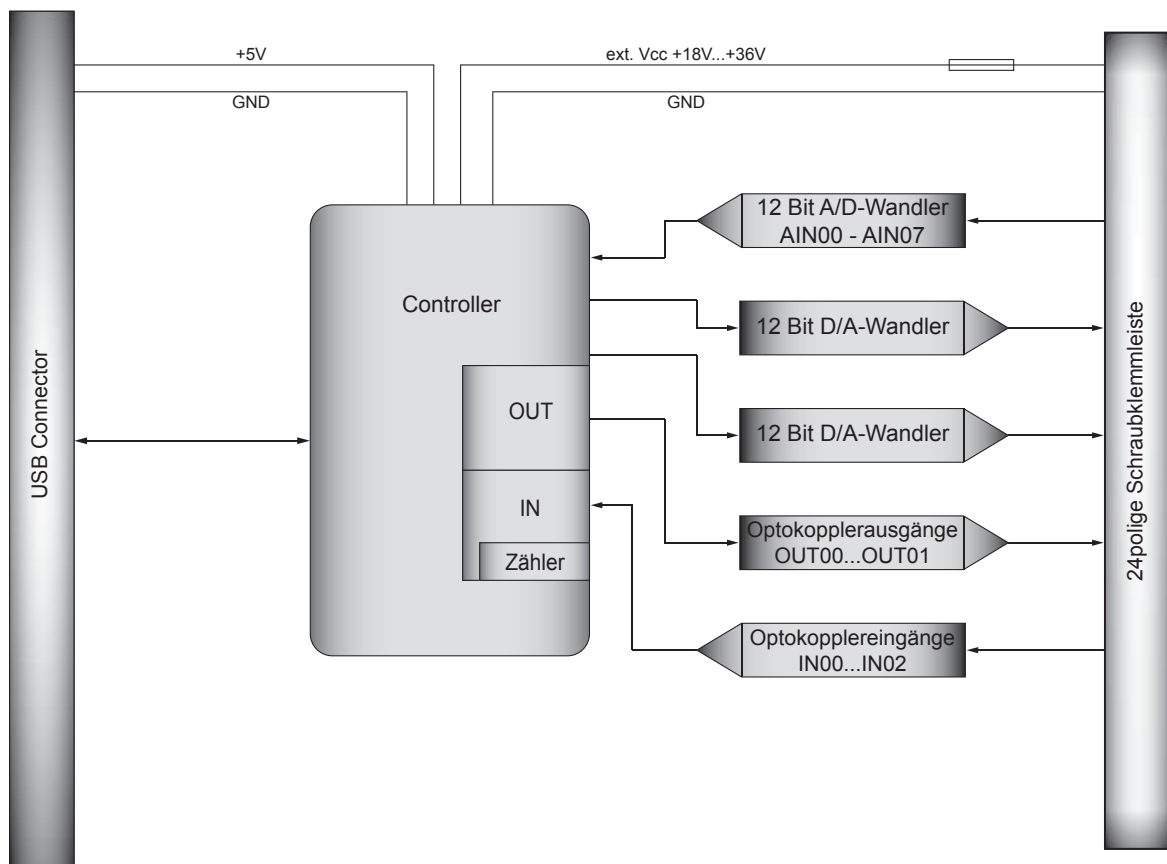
+5V

GND

ext. Vcc +18V...+36V

GND

USB Connector

Controller

OUT

IN

Zähler

12 Bit A/D-Wandler
AIN00 - AIN07

12 Bit D/A-Wandler

12 Bit D/A-Wandler

Optokopplerausgänge
OUT00...OUT01

Optokopplereingänge
IN00...IN02

24polige Schraubklemmleiste